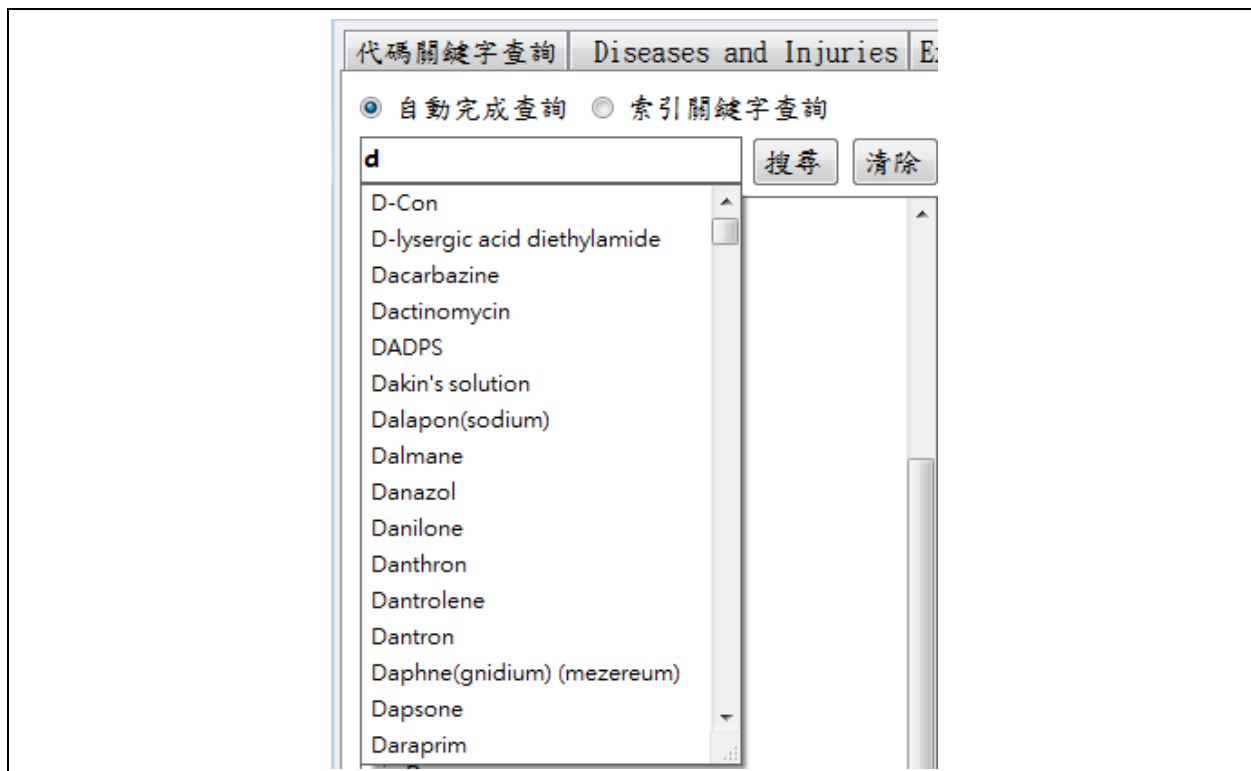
代碼關鍵字查詢 | Diseases and Injuries | E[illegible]

◉ 自動完成查詢 ◎ 索引關鍵字查詢

d

搜尋 清除

D-Con
D-lysergic acid diethylamide
Dacarbazine
Dactinomycin
DADPS
Dakin's solution
Dalapon(sodium)
Dalmane
Danazol
Danilone
Danthron
Dantrolene
Dantron
Daphne(gnidium) (mezereum)
Dapsone
Daraprim